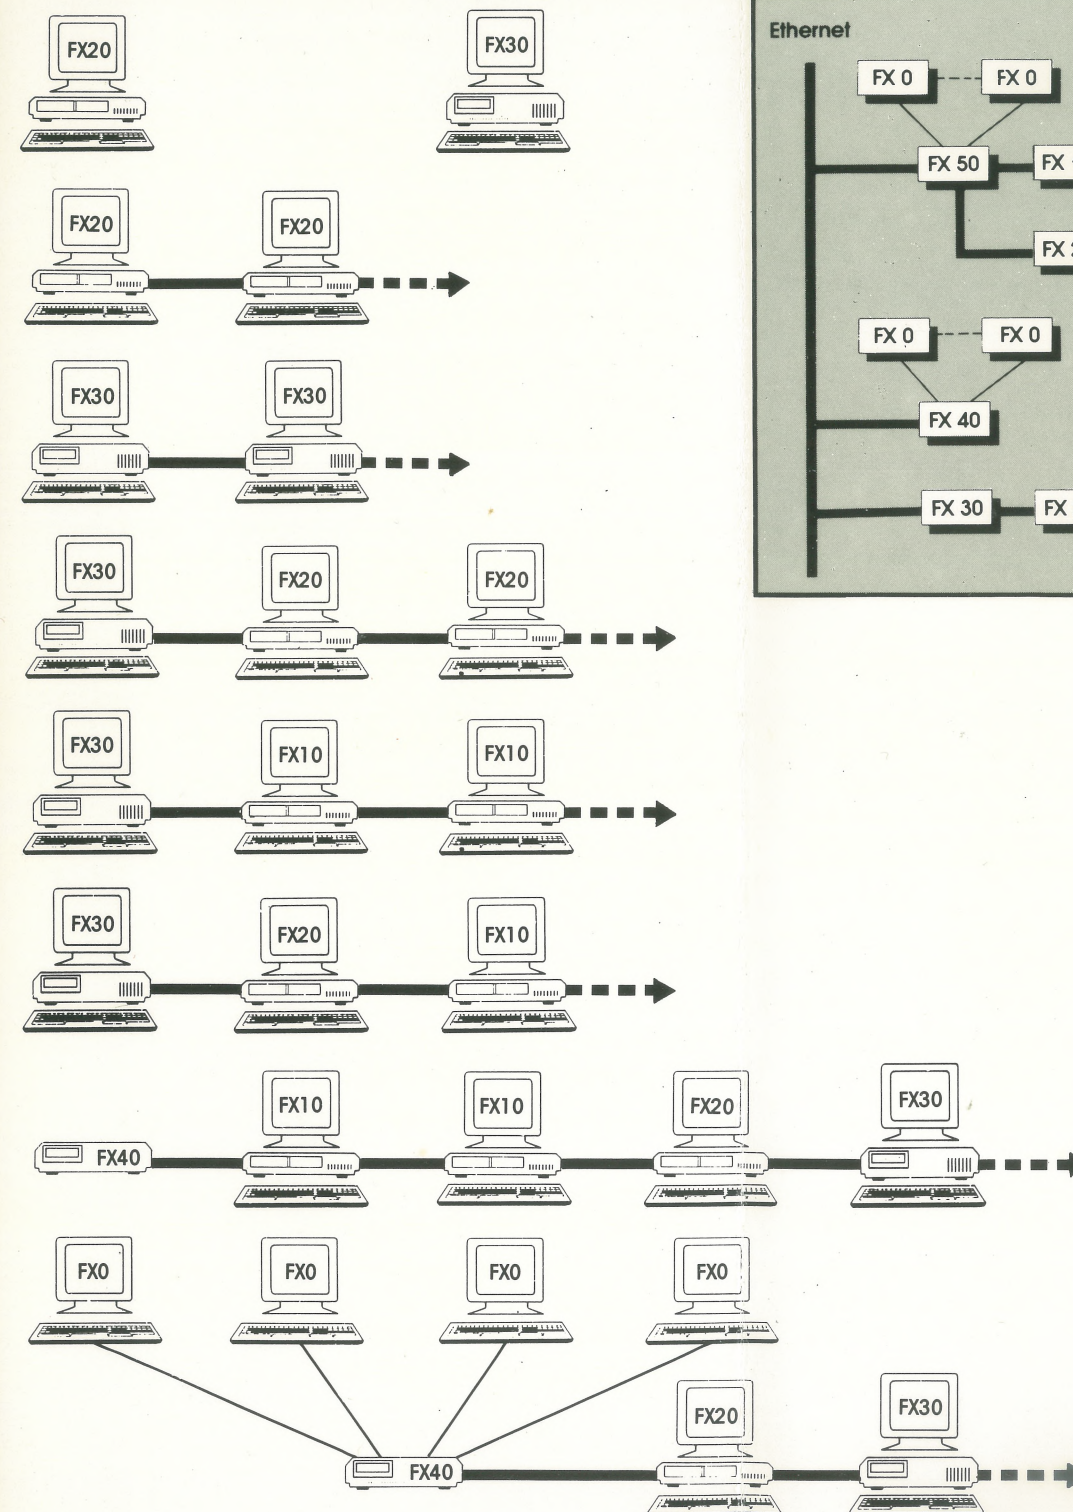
FX20

FX30

FX20

FX20

FX30

FX30

FX30

FX20

FX20

FX30

FX10

FX10

FX30

FX20

FX10

FX40

FX10

FX10

FX20

FX30

FX0

FX0

FX0

FX0

FX40

FX20

FX30

Ethernet

FX 0

FX 0

FX 50

FX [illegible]

FX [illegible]

FX 0

FX 0

FX 40

FX 30

FX